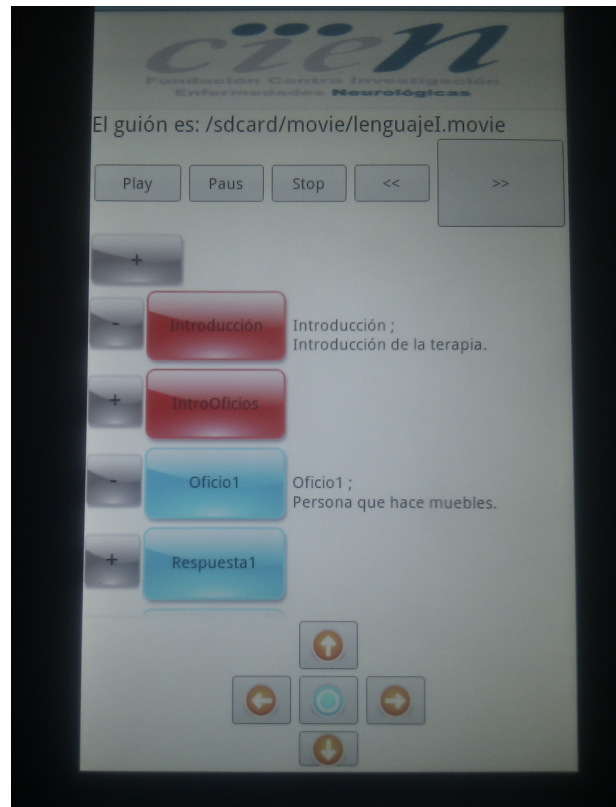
cien
Fundación Centro Investigación Enfermedades Neurológicas

El guión es: /sdcard/movie/lenguajeI.movie

Play
Paus
Stop
<<
>>

+

-
Introducción
Introducción ;
Introducción de la terapia.

+
IntroOficios

-
Oficio1
Oficio1 ;
Persona que hace muebles.

+
Respuesta1